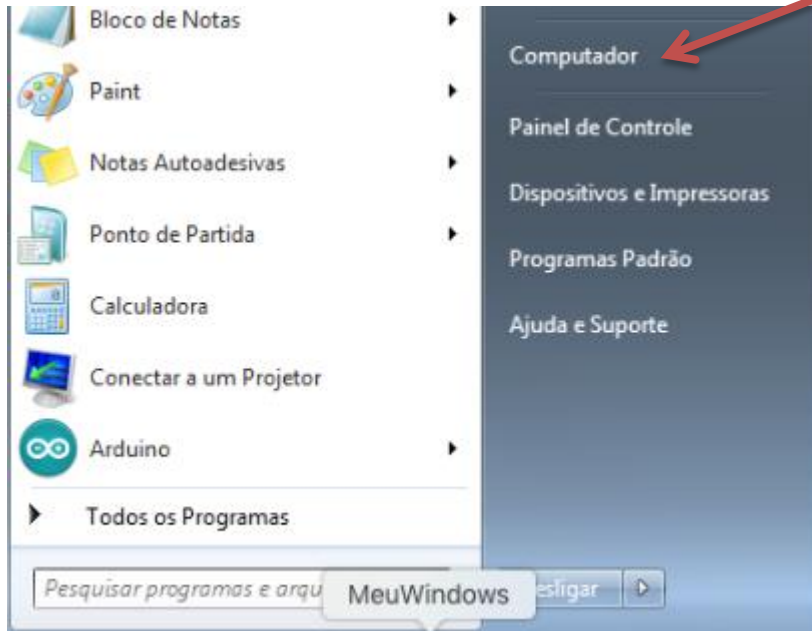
Bloco de Notas

Paint

Notas Autoadesivas

Ponto de Partida

Calculadora

Conectar a um Projetor

Arduino

Todos os Programas

Pesquisar programas e arqu

MeuWindows

esligar

Computador

Painel de Controle

Dispositivos e Impressoras

Programas Padrão

Ajuda e Suporte